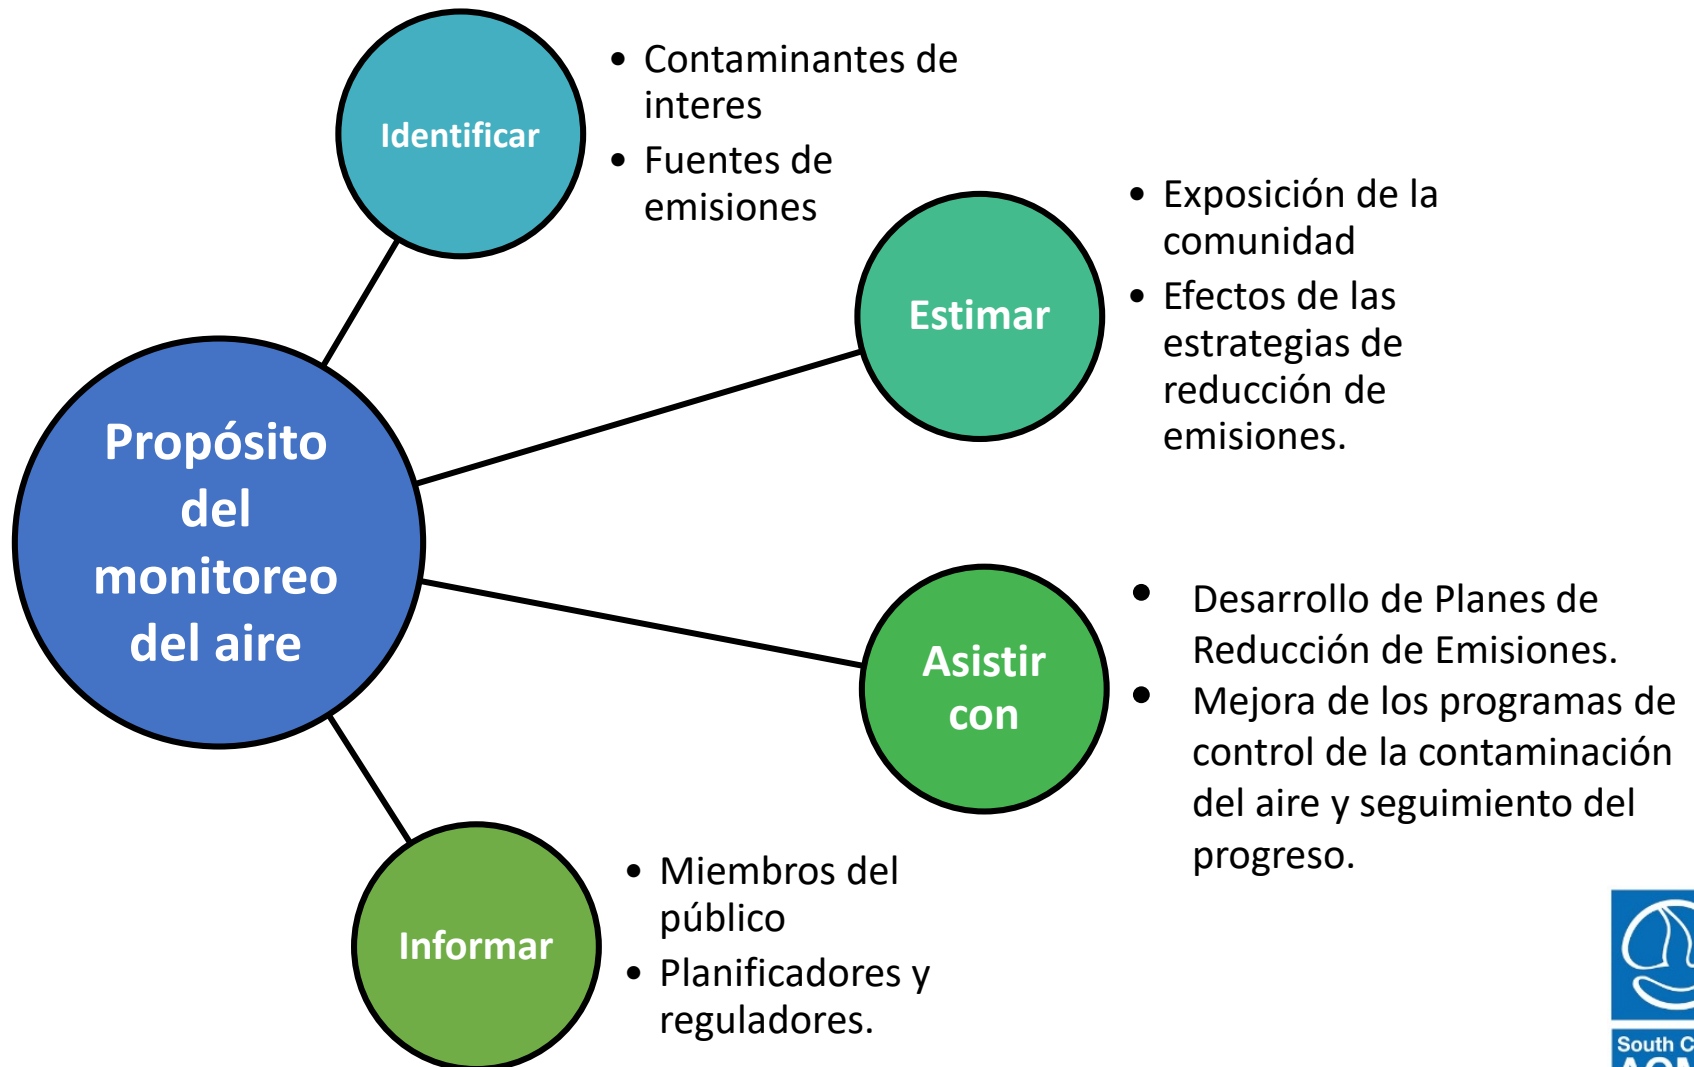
Propósito del monitoreo del aire

Identificar

- Contaminantes de interes
- Fuentes de emisiones

Estimar

- Exposición de la comunidad
- Efectos de las estrategias de reducción de emisiones.

Asistir con

- Desarrollo de Planes de Reducción de Emisiones.
- Mejora de los programas de control de la contaminación del aire y seguimiento del progreso.

Informar

- Miembros del público
- Planificadores y reguladores.

South C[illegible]